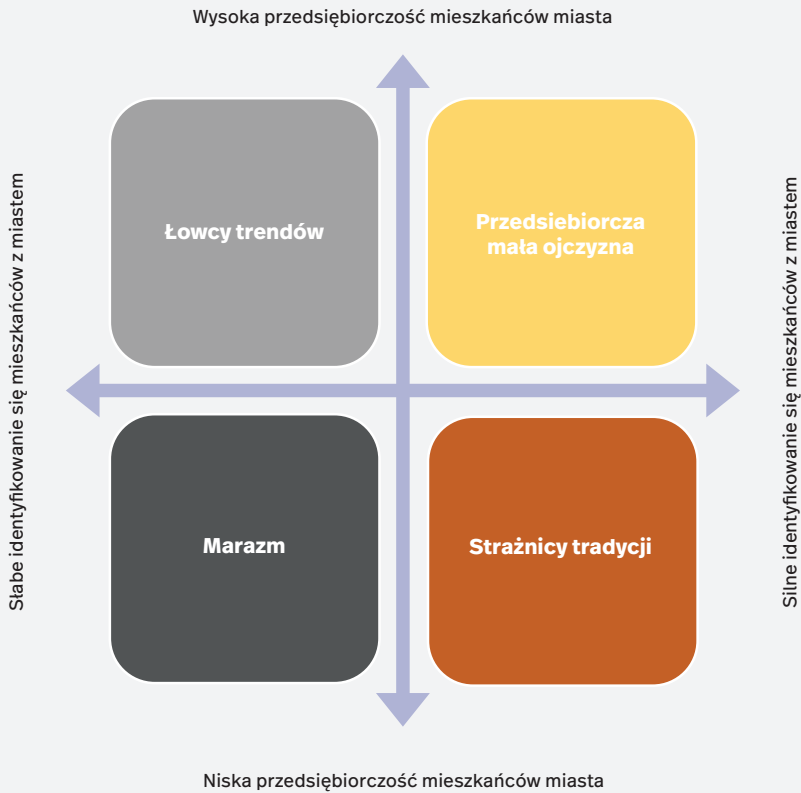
Wysoka przedsiębiorczość mieszkańców miasta

Słabe identyfikowanie się mieszkańców z miastem

Łowcy trendów

Przedsiebiorcza mała ojczyzna

Silne identyfikowanie się mieszkańców z miastem

Marazm

Strażnicy tradycji

Niska przedsiębiorczość mieszkańców miasta